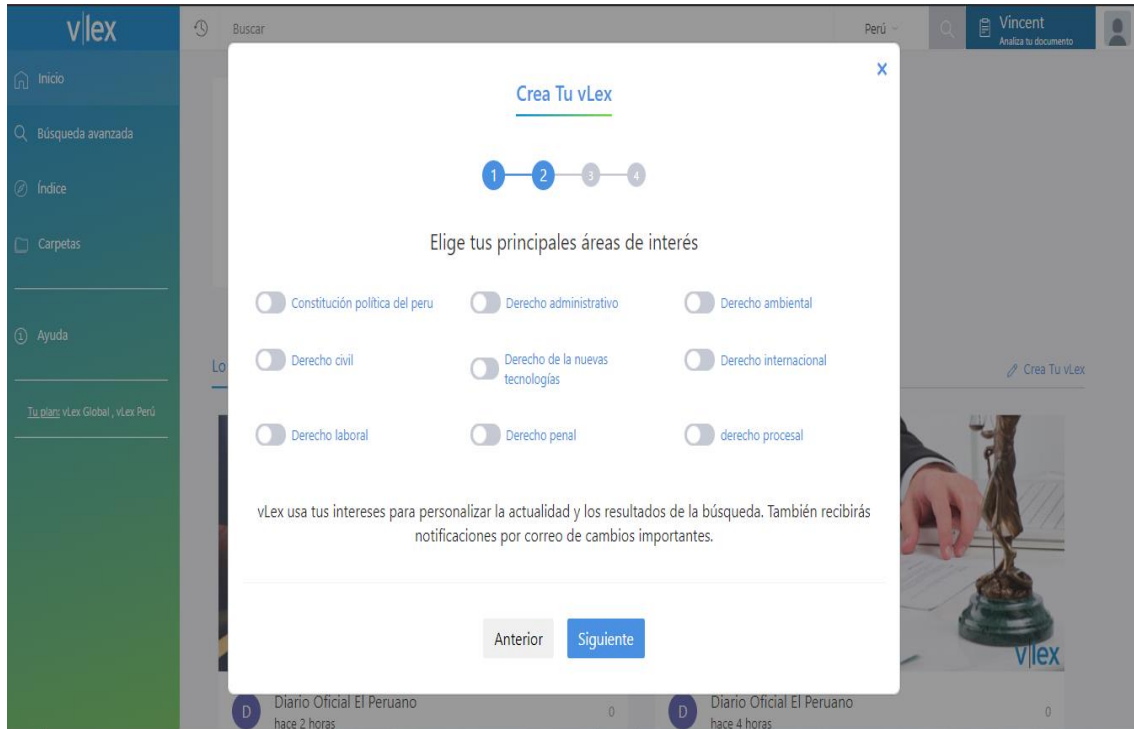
v|lex

Buscar

Perú

Vincent
Analiza tu documento

Inicio

Búsqueda avanzada

Índice

Carpetas

Ayuda

Tu plan: vLex Global , vLex Perú

Lo

Crea Tu vLex

Crea Tu vLex

1 2 3 4

Elige tus principales áreas de interés

Constitución política del peru

Derecho administrativo

Derecho ambiental

Derecho civil

Derecho de la nuevas tecnologías

Derecho internacional

Derecho laboral

Derecho penal

derecho procesal

vLex usa tus intereses para personalizar la actualidad y los resultados de la búsqueda. También recibirás notificaciones por correo de cambios importantes.

Anterior

Siguiente

v|lex

D
Diario Oficial El Peruano
hace 2 horas
0

D
Diario Oficial El Peruano
hace 4 horas
0